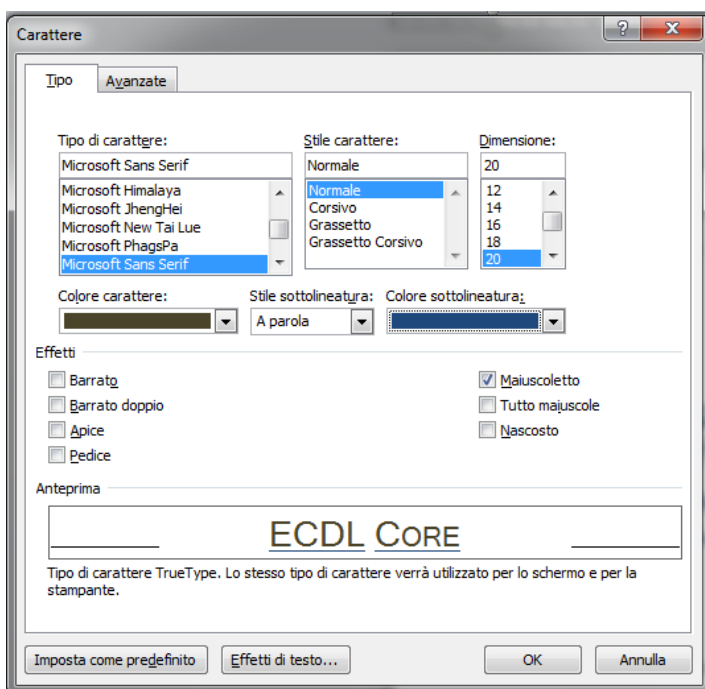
Carattere

?

Tipo

Avanzate

Tipo di carattere:

Microsoft Sans Serif

Microsoft Himalaya
Microsoft JhengHei
Microsoft New Tai Lue
Microsoft PhagsPa
Microsoft Sans Serif

Stile carattere:

Normale

Normale
Corsivo
Grassetto
Grassetto Corsivo

Dimensione:

20

12
14
16
18
20

Colore carattere:

Stile sottolineatura:

A parola

Colore sottolineatura:

Effetti

Barrato

Barrato doppio

Apice

Pedice

Maiuscoletto

Tutto maiuscole

Nascosto

Anteprima

ECDL CORE

Tipo di carattere TrueType. Lo stesso tipo di carattere verrà utilizzato per lo schermo e per la stampante.

Imposta come predefinito

Effetti di testo...

OK

Annulla